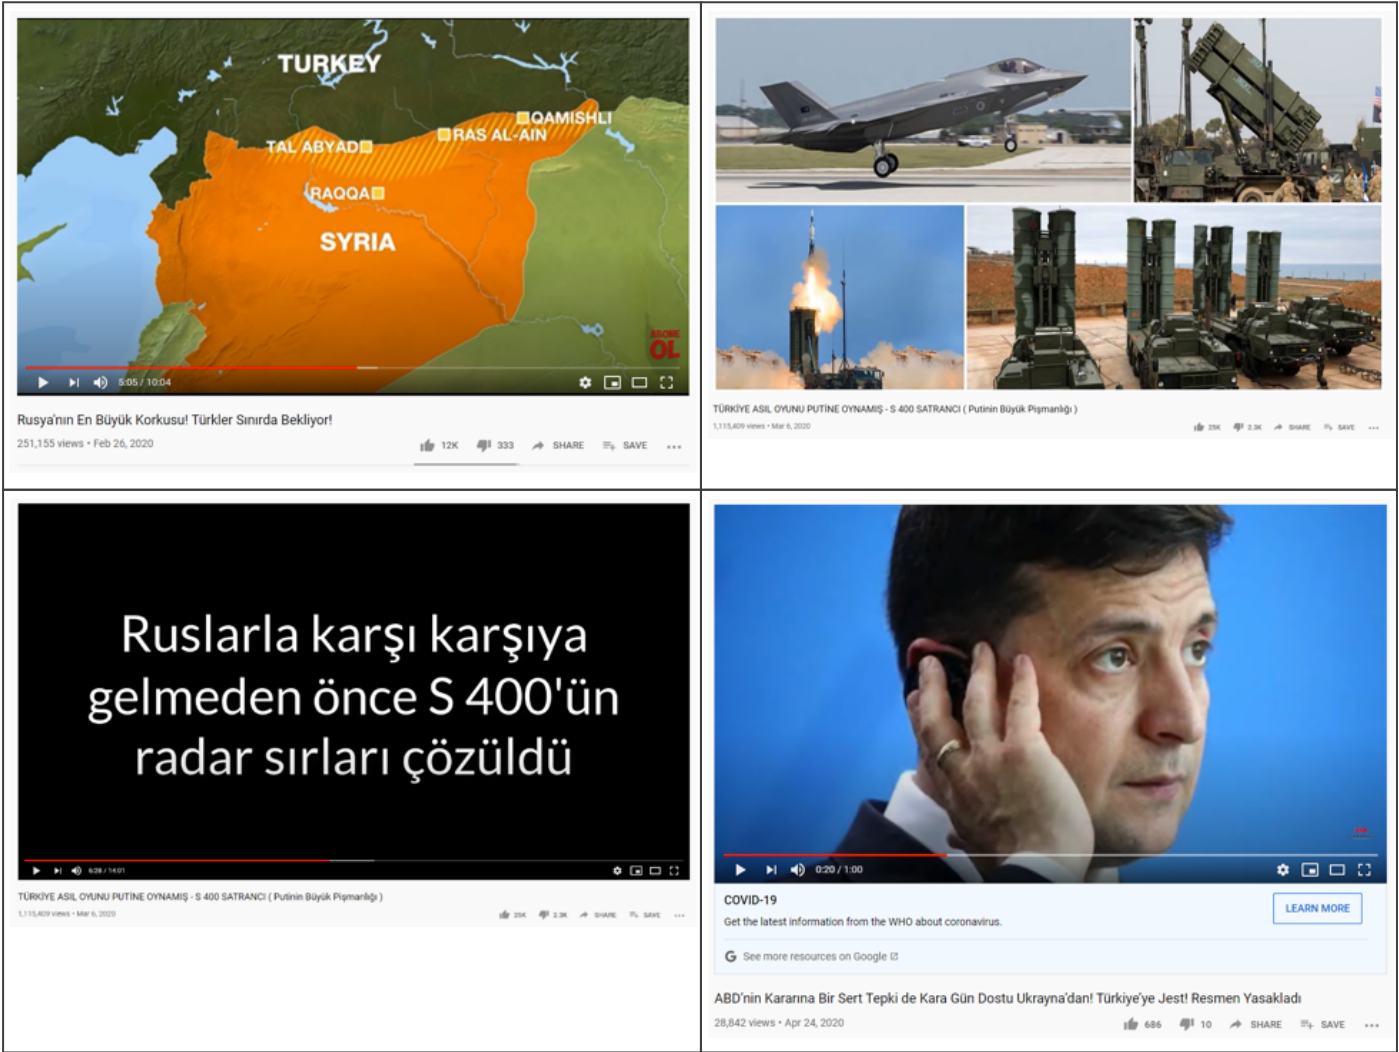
TURKEY
QAMISHLI
TAL ABYAD
RAS AL-AIN
RAQQA
SYRIA
ABONE OL
5:05 / 10:04

Rusya'nın En Büyük Korkusu! Türkler Sınırda Bekliyor!
251,155 views • Feb 26, 2020
12K 333 SHARE SAVE

TÜRKİYE ASIL OYUNU PUTİNE OYNAMIŞ - S 400 SATRANCI ( Putinin Büyük Pişmanlığı )
1,115,409 views • Mar 6, 2020
25K 2.3K SHARE SAVE

Ruslarla karşı karşıya gelmeden önce S 400'ün radar sırları çözüldü
6:28 / 14:01

TÜRKİYE ASIL OYUNU PUTİNE OYNAMIŞ - S 400 SATRANCI ( Putinin Büyük Pişmanlığı )
1,115,409 views • Mar 6, 2020
25K 2.3K SHARE SAVE

0:20 / 1:00
COVID-19
Get the latest information from the WHO about coronavirus.
LEARN MORE
See more resources on Google

ABD'nin Kararına Bir Sert Tepki de Kara Gün Dostu Ukrayna'dan! Türkiye'ye Jest! Resmen Yasakladı
28,842 views • Apr 24, 2020
686 10 SHARE SAVE